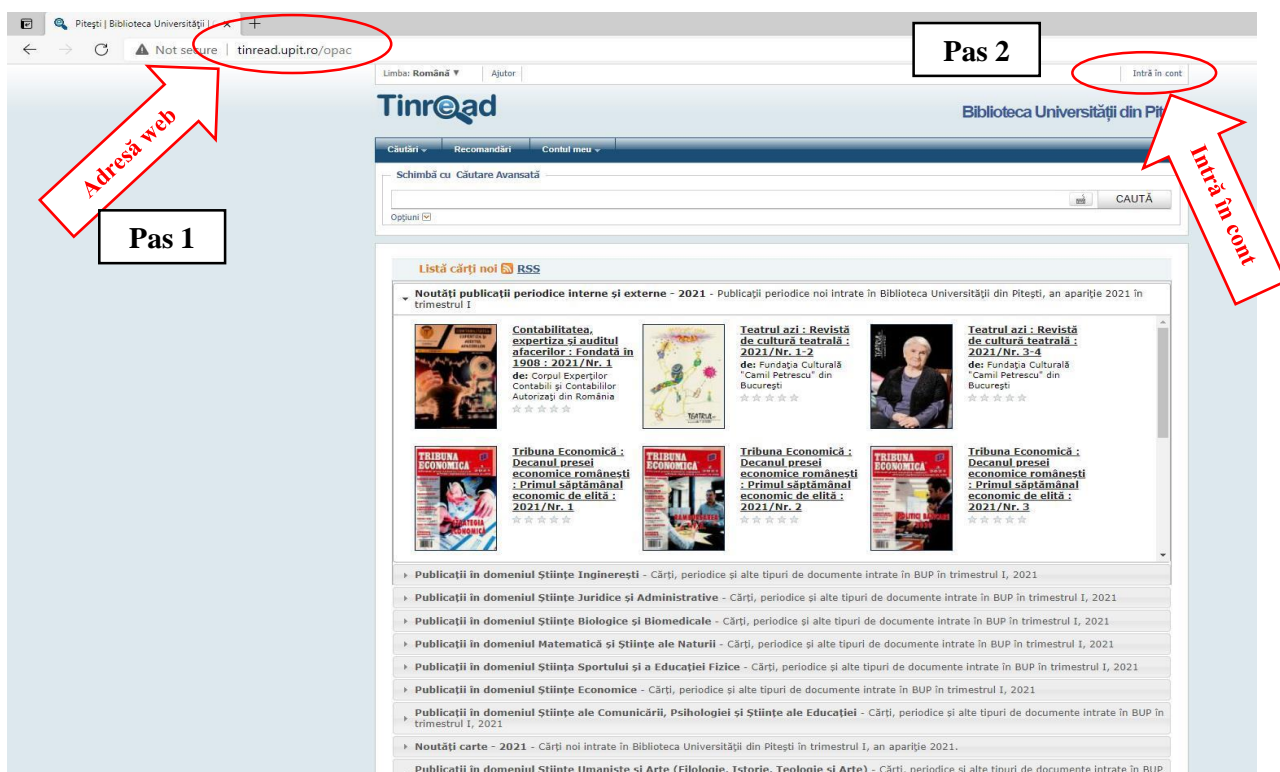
Pitești | Biblioteca Universității | ×

Not secure | tinread.upit.ro/opac

Adresă web

Pas 1

Pas 2

Limba: Română ▼ Ajutor

Intră în cont

Intră în cont

TinRead

Biblioteca Universității din Pit

Căutări Recomandări Contul meu

Schimbă cu Căutare Avansată

CAUTĂ

Opțiuni

Listă cărți noi RSS

Noutăți publicații periodice interne și externe - 2021 - Publicații periodice noi intrate în Biblioteca Universității din Pitești, an apariție 2021 în trimestrul I

Contabilitatea, expertiza și auditul afacerilor : Fondată în 1908 : 2021/Nr. 1
de: Corpul Experților Contabili și Contabililor Autorizați din România

Teatrul azi : Revistă de cultură teatrală : 2021/Nr. 1-2
de: Fundația Culturală "Camil Petrescu" din București

Teatrul azi : Revistă de cultură teatrală : 2021/Nr. 3-4
de: Fundația Culturală "Camil Petrescu" din București

Tribuna Economică : Decanul presei economice românești : Primul săptămânal economic de elită : 2021/Nr. 1

Tribuna Economică : Decanul presei economice românești : Primul săptămânal economic de elită : 2021/Nr. 2

Tribuna Economică : Decanul presei economice românești : Primul săptămânal economic de elită : 2021/Nr. 3

Publicații în domeniul Științe Inginerești - Cărți, periodice și alte tipuri de documente intrate în BUP în trimestrul I, 2021

Publicații în domeniul Științe Juridice și Administrative - Cărți, periodice și alte tipuri de documente intrate în BUP în trimestrul I, 2021

Publicații în domeniul Științe Biologice și Biomedicale - Cărți, periodice și alte tipuri de documente intrate în BUP în trimestrul I, 2021

Publicații în domeniul Matematică și Științe ale Naturii - Cărți, periodice și alte tipuri de documente intrate în BUP în trimestrul I, 2021

Publicații în domeniul Știința Sportului și a Educației Fizice - Cărți, periodice și alte tipuri de documente intrate în BUP în trimestrul I, 2021

Publicații în domeniul Științe Economice - Cărți, periodice și alte tipuri de documente intrate în BUP în trimestrul I, 2021

Publicații în domeniul Științe ale Comunicării, Psihologiei și Științe ale Educației - Cărți, periodice și alte tipuri de documente intrate în BUP în trimestrul I, 2021

Noutăți carte - 2021 - Cărți noi intrate în Biblioteca Universității din Pitești în trimestrul I, an apariție 2021.

Publicații în domeniul Științe Umaniste și Arte (Filologie, Istorie, Teologie și Arte) - Cărți, periodice și alte tipuri de documente intrate în BUP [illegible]